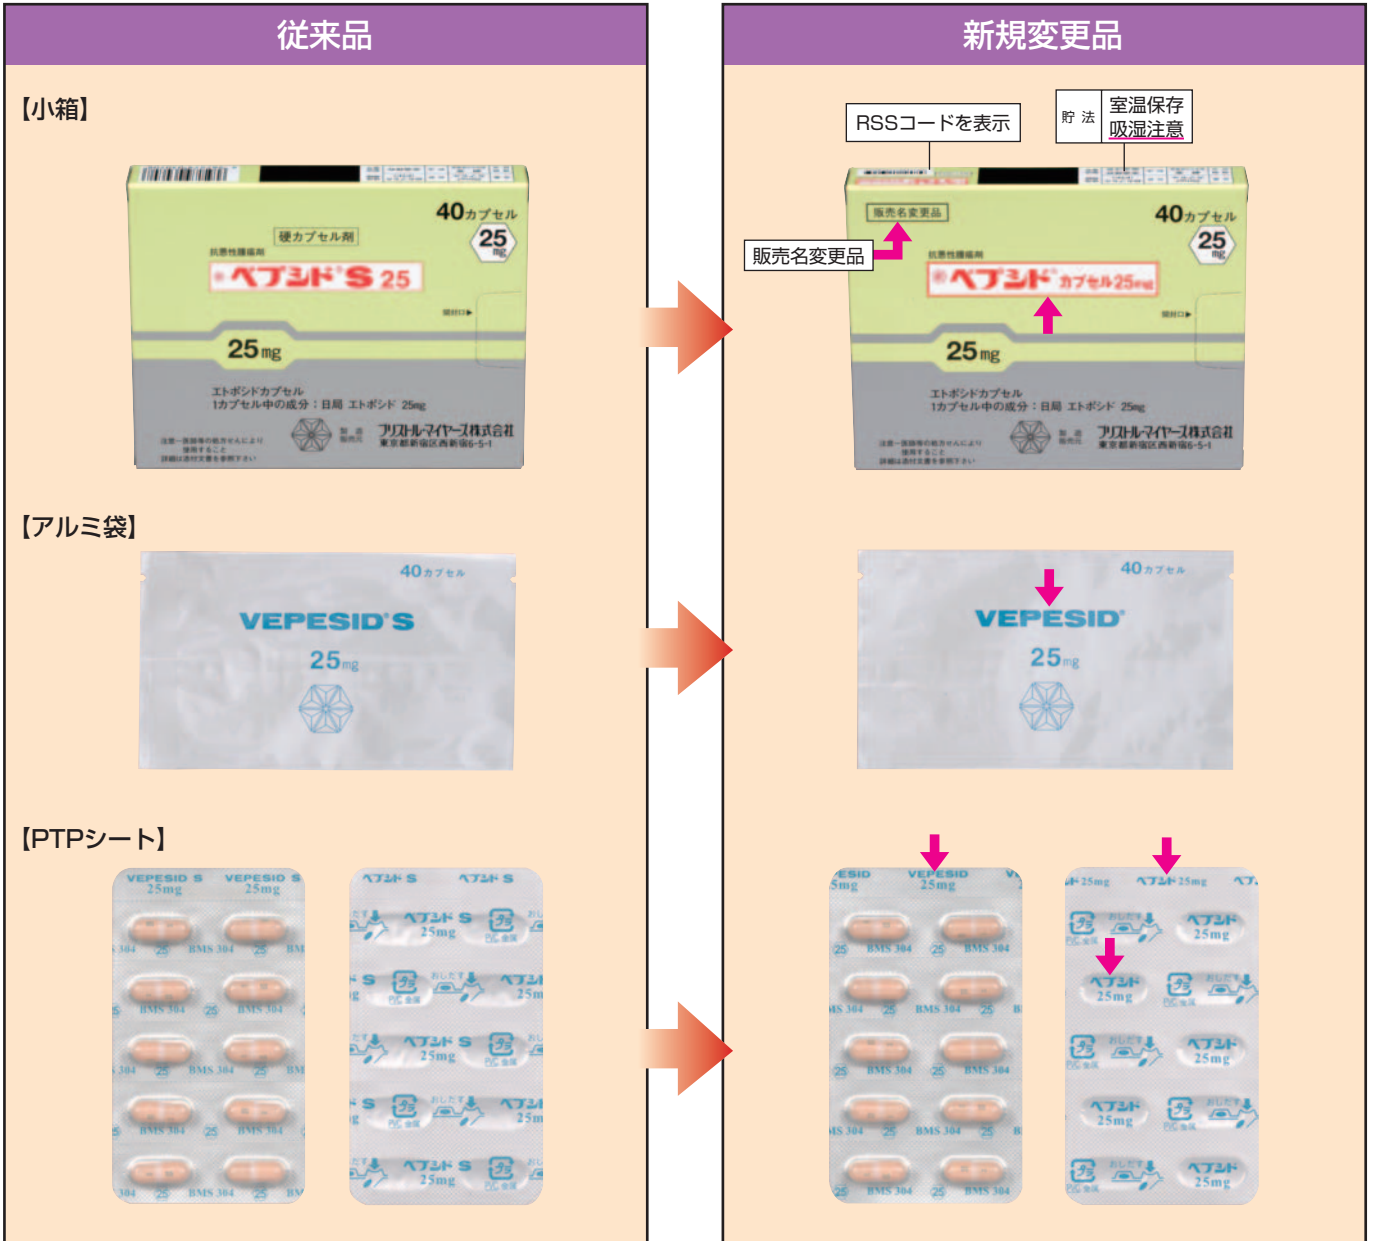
従来品

【小箱】

40カプセル
25mg
硬カプセル剤
抗悪性腫瘍剤
®ベプシド®S 25
25mg
エトポシドカプセル
1カプセル中の成分：日局 エトポシド 25mg
ブリストル・マイヤーズ株式会社
東京都新宿区西新宿6-5-1

【アルミ袋】

40カプセル
VEPESID®S
25mg

【PTPシート】

VEPESID S 25mg VEPESID S 25mg
BMS 304 25
ベプシド S 25mg
おしだす

新規変更品

RSSコードを表示

| 貯 法 | 室温保存 吸湿注意 |
|---|---|

販売名変更品
販売名変更品
40カプセル
25mg
抗悪性腫瘍剤
®ベプシド®カプセル25mg
25mg
エトポシドカプセル
1カプセル中の成分：日局 エトポシド 25mg
ブリストル・マイヤーズ株式会社
東京都新宿区西新宿6-5-1

40カプセル
VEPESID®
25mg

VEPESID 25mg
BMS 304 25
ベプシド 25mg
おしだす